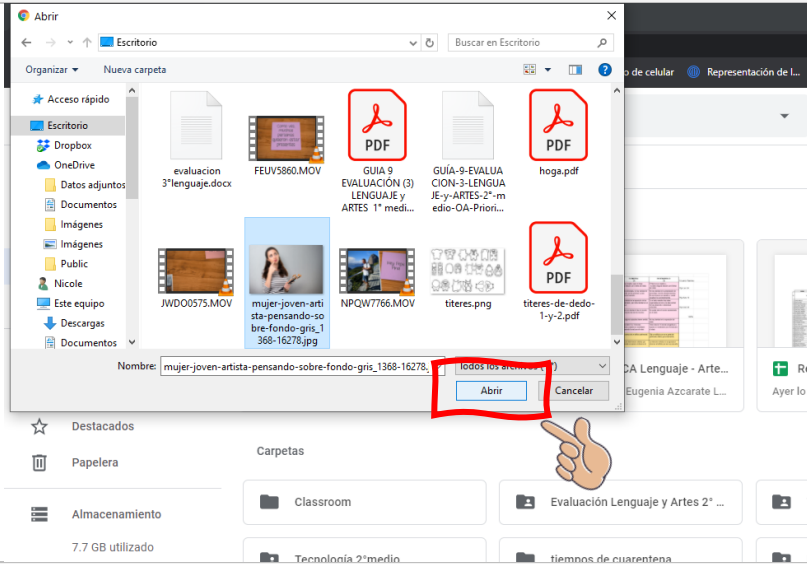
Abrir

Escritorio

Buscar en Escritorio

Organizar ▾ Nueva carpeta

o de celular Representación de l...

Acceso rápido
Escritorio
Dropbox
OneDrive
Datos adjuntos
Documentos
Imágenes
Imágenes
Public
Nicole
Este equipo
Descargas
Documentos

evaluacion 3°lenguaje.docx

FEUV5860.MOV

GUIA 9 EVALUACIÓN (3) LENGUAJE y ARTES 1° medi...

GUÍA-9-EVALUACION-3-LENGUAJE-y-ARTES-2°-medio-OA-Priori...

hoga.pdf

JWDO0575.MOV

mujer-joven-artista-pensando-sobre-fondo-gris_1368-16278.jpg

NPQW7766.MOV

titeres.png

titeres-de-dedo-1-y-2.pdf

Nombre: mujer-joven-artista-pensando-sobre-fondo-gris_1368-16278.

Todos los archivos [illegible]

Abrir

Cancelar

CA Lenguaje - Arte...
Eugenia Azcarate L...

Re
Ayer lo

Destacados
Papelera
Almacenamiento
7.7 GB utilizado

Carpetas
Classroom
Evaluación Lenguaje y Artes 2° ...
Tecnología 2°medio
tiempos de cuarentena